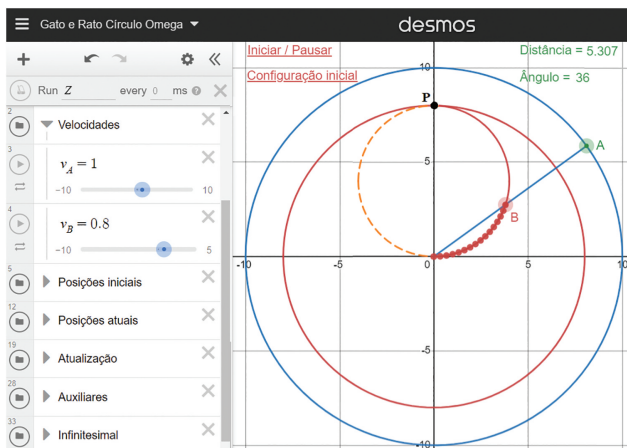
Gato e Rato Círculo Omega

desmos

Run $Z$ every 0 ms

2 Velocidades

3 $v_A = 1$

−10 10

4 $v_B = 0.8$

−10 5

5 Posições iniciais

12 Posições atuais

19 Atualização

28 Auxiliares

33 Infinitesimal

Iniciar / Pausar

Configuração inicial

Distância = 5.307

Ângulo = 36

P

A

B

10

5

−10

−5

0

5

10

−5

−10